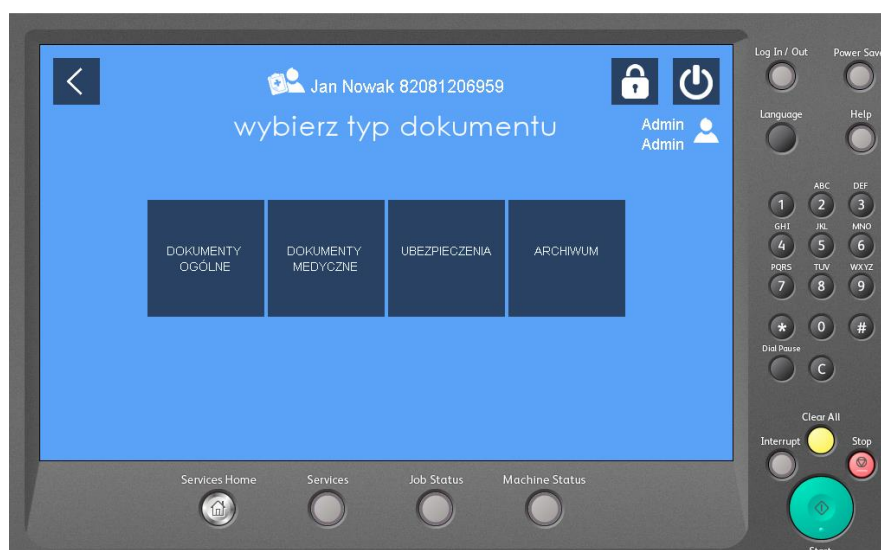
Jan Nowak 82081206959

wybierz typ dokumentu

Admin
Admin

DOKUMENTY OGÓLNE

DOKUMENTY MEDYCZNE

UBEZPIECZENIA

ARCHIWUM

Log In / Out

Power Save

Language

Help

1

ABC 2

DEF 3

GHI 4

JKL 5

MNO 6

PQRS 7

TUV 8

WXYZ 9

*

0

#

Dial Pause

C

Clear All

Interrupt

Stop

Services Home

Services

Job Status

Machine Status

Start